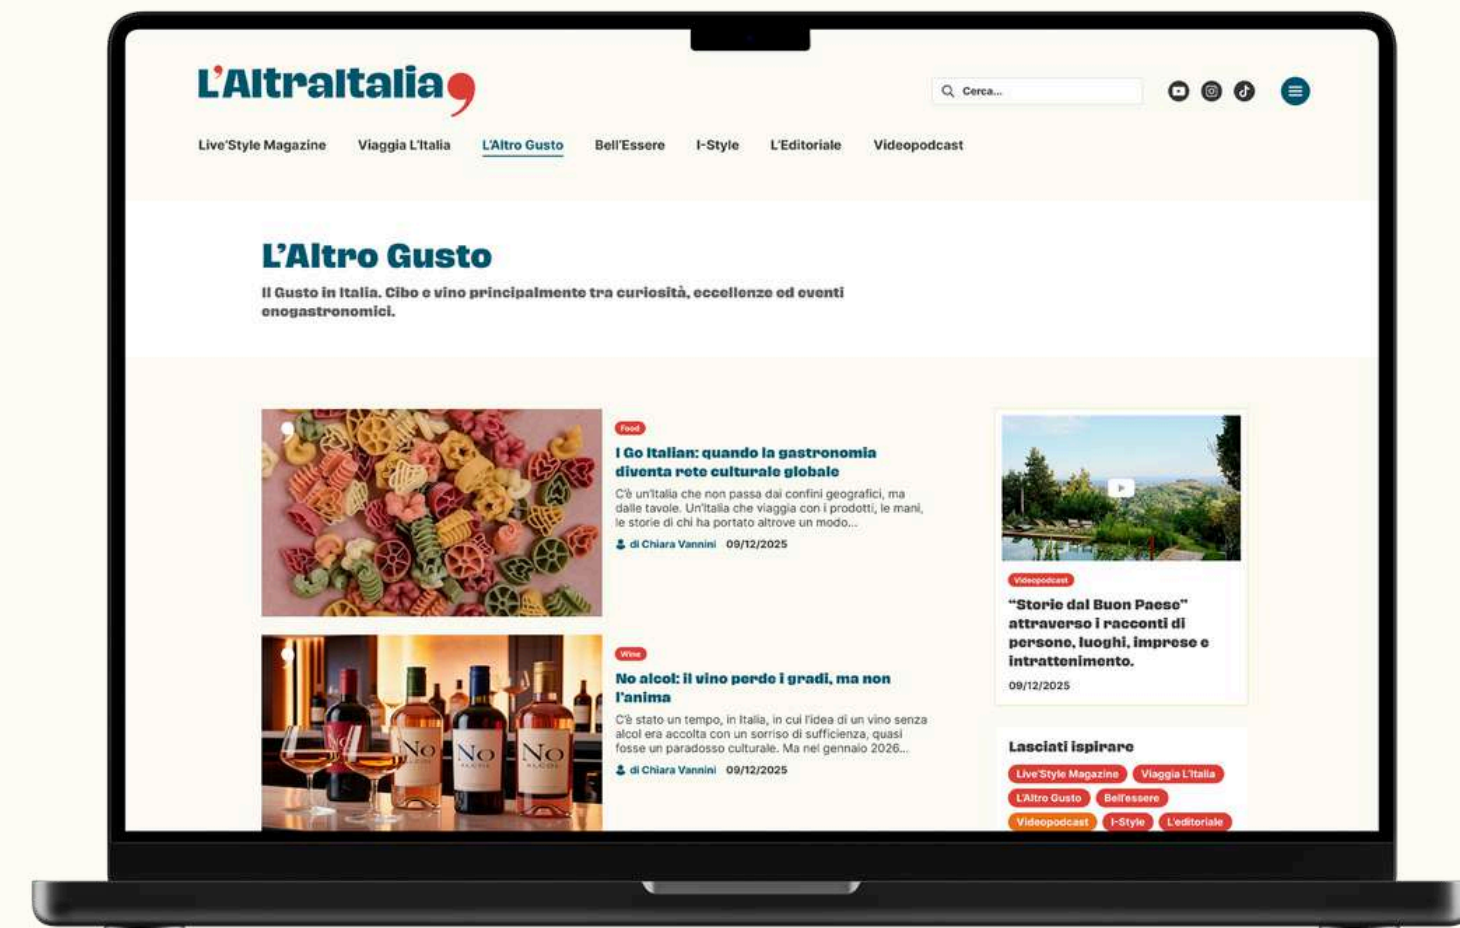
L'AltraItalia

Cerca...

Live'Style Magazine Viaggia L'Italia L'Altro Gusto Bell'Essere I-Style L'Editoriale Videopodcast

L'Altro Gusto

Il Gusto in Italia. Cibo e vino principalmente tra curiosità, eccellenze ed eventi enogastronomici.

Food

I Go Italian: quando la gastronomia diventa rete culturale globale

C'è un'Italia che non passa dai confini geografici, ma dalle tavole. Un'Italia che viaggia con i prodotti, le mani, le storie di chi ha portato altrove un modo...

di Chiara Vannini 09/12/2025

Wine

No alcol: il vino perde i gradi, ma non l'anima

C'è stato un tempo, in Italia, in cui l'idea di un vino senza alcol era accolta con un sorriso di sufficienza, quasi fosse un paradosso culturale. Ma nel gennaio 2026...

di Chiara Vannini 09/12/2025

Videopodcast

"Storie dal Buon Paese" attraverso i racconti di persone, luoghi, imprese e intrattenimento.

09/12/2025

Lasciati ispirare

Live'Style Magazine Viaggia L'Italia L'Altro Gusto Bell'essere Videopodcast I-Style L'editoriale